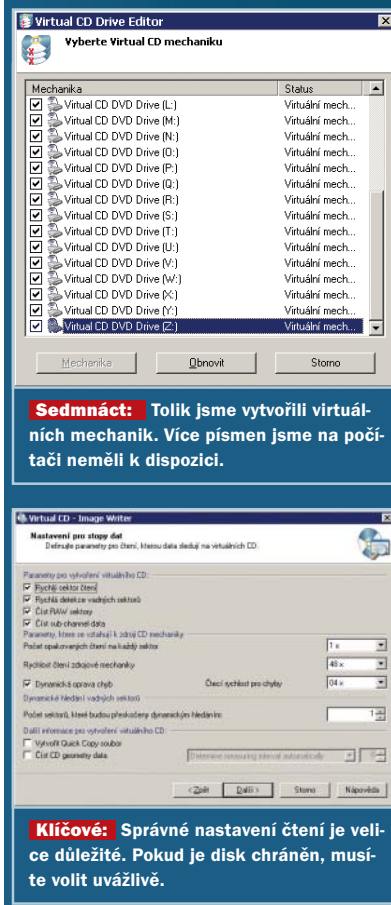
Virtual CD Drive Editor

Vyberte Virtual CD mechaniku

| Mechanika | Status |
|---|---|
| Virtual CD DVD Drive (L:) | Virtuální mech... |
| Virtual CD DVD Drive (M:) | Virtuální mech... |
| Virtual CD DVD Drive (N:) | Virtuální mech... |
| Virtual CD DVD Drive (O:) | Virtuální mech... |
| Virtual CD DVD Drive (P:) | Virtuální mech... |
| Virtual CD DVD Drive (Q:) | Virtuální mech... |
| Virtual CD DVD Drive (R:) | Virtuální mech... |
| Virtual CD DVD Drive (S:) | Virtuální mech... |
| Virtual CD DVD Drive (T:) | Virtuální mech... |
| Virtual CD DVD Drive (U:) | Virtuální mech... |
| Virtual CD DVD Drive (V:) | Virtuální mech... |
| Virtual CD DVD Drive (W:) | Virtuální mech... |
| Virtual CD DVD Drive (X:) | Virtuální mech... |
| Virtual CD DVD Drive (Y:) | Virtuální mech... |
| Virtual CD DVD Drive (Z:) | Virtuální mech... |

Mechanika Obnovit Storno

Sedmnáct: Tolik jsme vytvořili virtuálních mechanik. Více písmen jsme na počítači neměli k dispozici.

Virtual CD - Image Writer

Nastavení pro stopy dat
Definujte parametry pro čtení, kterou data sledují na virtuálních CD.

Parametry pro vytvoření virtuálního CD:
Rychlé sektor čtení
Rychlá detekce vadných sektorů
Číst RAW sektory
Číst sub channel data
Parametry, které se vztahují k zdroji CD mechaniky
Počet opakovaných čtení na každý sektor 1 x
Rychlost čtení zdrojové mechaniky 48 x
Dynamická oprava chyb Čtecí rychlost pro chyby 04 x
Dynamické hledání vadných sektorů
Počet sektorů, které budou přeskočeny dynamickým hledáním 1
Další informace pro vytvoření virtuálního CD:
Vytvořit Quick Copy soubor
Číst CD geometry data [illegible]

< Zpět Další > Storno Nápověda

Klíčové: Správné nastavení čtení je velice důležité. Pokud je disk chráněn, musíte volit uváživě.